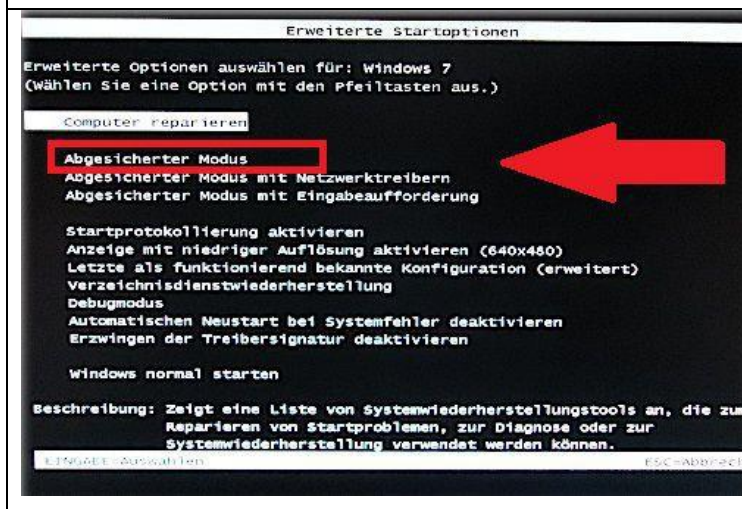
Erweiterte Startoptionen

Erweiterte Optionen auswählen für: Windows 7
(Wählen Sie eine Option mit den Pfeiltasten aus.)

Computer reparieren

Abgesicherter Modus
Abgesicherter Modus mit Netzwerktreibern
Abgesicherter Modus mit Eingabeaufforderung

Startprotokollierung aktivieren
Anzeige mit niedriger Auflösung aktivieren (640x480)
Letzte als funktionierend bekannte Konfiguration (erweitert)
Verzeichnisdienstwiederherstellung
Debugmodus
Automatischen Neustart bei Systemfehler deaktivieren
Erzwingen der Treibersignatur deaktivieren

Windows normal starten

Beschreibung: Zeigt eine Liste von Systemwiederherstellungstools an, die zu Reparieren von Startproblemen, zur Diagnose oder zur Systemwiederherstellung verwendet werden können.

EINGABE=Auswählen ESC=Abbrech